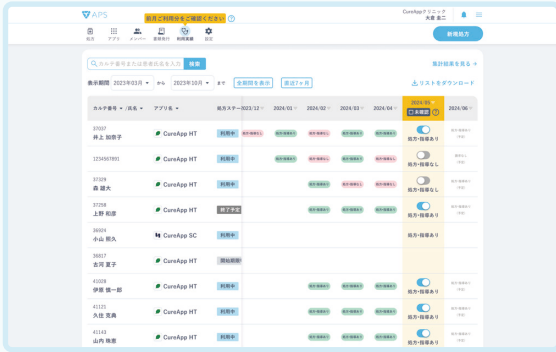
APS 初月ご利用前をご確認ください ⓘ CureAppクリニック 大倉 圭二

処方 アプリ メンバー 患者発行 利用実績 設定

新規処方

カルテ番号または患者氏名を入力 検索

集計結果を見る

表示期間 2023年03月 から 2023年10月 まで 全期間を表示 直近7ヶ月

リストをダウンロード

| カルテ番号 / 氏名 | アプリ名 | 処方ステータス | 2023/12 | 2024/01 | 2024/02 | 2024/03 | 2024/04 | 2024/05 未確定 | 2024/06 |
|---|---|---|---|---|---|---|---|---|---|
| 37037 井上 加奈子 | CureApp HT | 利用中 | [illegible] | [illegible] | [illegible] | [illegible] | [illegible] | 処方・指導あり | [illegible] |
| 1234567891 | CureApp HT | 利用中 | | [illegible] | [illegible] | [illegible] | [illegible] | 処方・指導なし | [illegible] |
| 37329 森 雄大 | CureApp HT | 利用中 | | | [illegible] | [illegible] | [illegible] | 処方・指導なし | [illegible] |
| 37258 上野 和彦 | CureApp HT | 終了予定 | | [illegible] | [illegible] | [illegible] | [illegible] | 処方・指導あり | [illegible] |
| 36924 小山 明久 | CureApp SC | 利用中 | | | | | | 処方・指導あり | |
| 36817 古河 夏子 | CureApp HT | 開始前 | | | | | | | |
| 41028 伊原 慎一郎 | CureApp HT | 利用中 | | | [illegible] | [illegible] | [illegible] | 処方・指導あり | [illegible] |
| 41121 久住 至典 | CureApp HT | 利用中 | | | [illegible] | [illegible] | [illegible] | 処方・指導あり | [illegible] |
| 41143 山内 翔恵 | CureApp HT | 利用中 | | | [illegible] | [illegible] | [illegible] | 処方・指導あり | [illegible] |